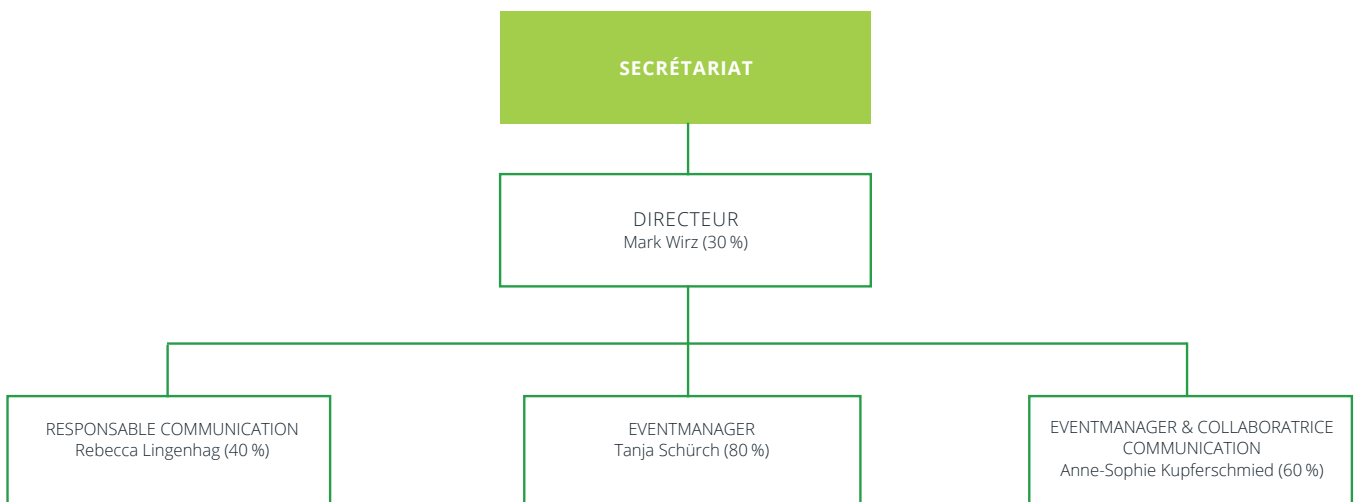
SECRÉTARIAT

DIRECTEUR
Mark Wirz (30 %)

RESPONSABLE COMMUNICATION
Rebecca Lingenhag (40 %)

EVENTMANAGER
Tanja Schürch (80 %)

EVENTMANAGER & COLLABORATRICE COMMUNICATION
Anne-Sophie Kupferschmied (60 %)